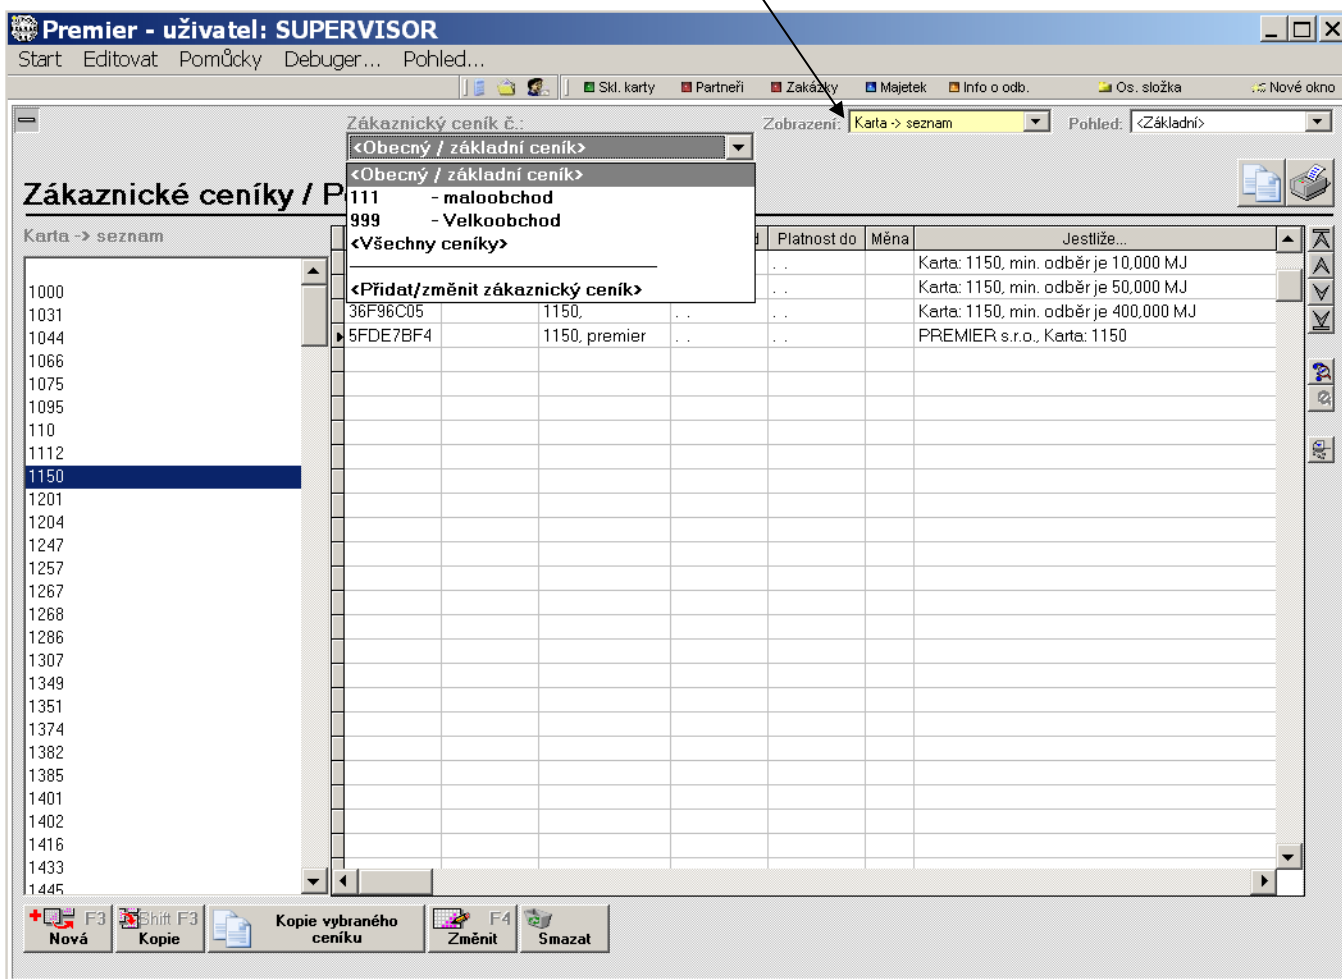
Premier - uživatel: SUPERVISOR

Start Editovat Pomůcky Debuger... Pohled...

Skl. karty Partneři Zakázky Majetek Info o odb. Os. složka Nové okno

Zákaznický ceník č.: Zobrazení: Karta -> seznam Pohled: <Základní>

<Obecný / základní ceník>

<Obecný / základní ceník>
111 - maloobchod
999 - Velkoobchod
<Všechny ceníky>

<Přidat/změnit zákaznický ceník>

Zákaznické ceníky / P

Karta -> seznam

1000
1031
1044
1066
1075
1095
110
1112
1150
1201
1204
1247
1257
1267
1268
1286
1307
1349
1351
1374
1382
1385
1401
1402
1416
1433
1445

| | | | d | Platnost do | Měna | Jestliže... |
|---|---|---|---|---|---|---|
| | | | | . . | | Karta: 1150, min. odběr je 10,000 MJ |
| | | | | . . | | Karta: 1150, min. odběr je 50,000 MJ |
| 36F96C05 | | 1150, | . . | . . | | Karta: 1150, min. odběr je 400,000 MJ |
| 5FDE7BF4 | | 1150, premier | . . | . . | | PREMIER s.r.o., Karta: 1150 |

F3 Nová | Shift F3 Kopie | Kopie vybraného ceníku | F4 Změnit | Smazat